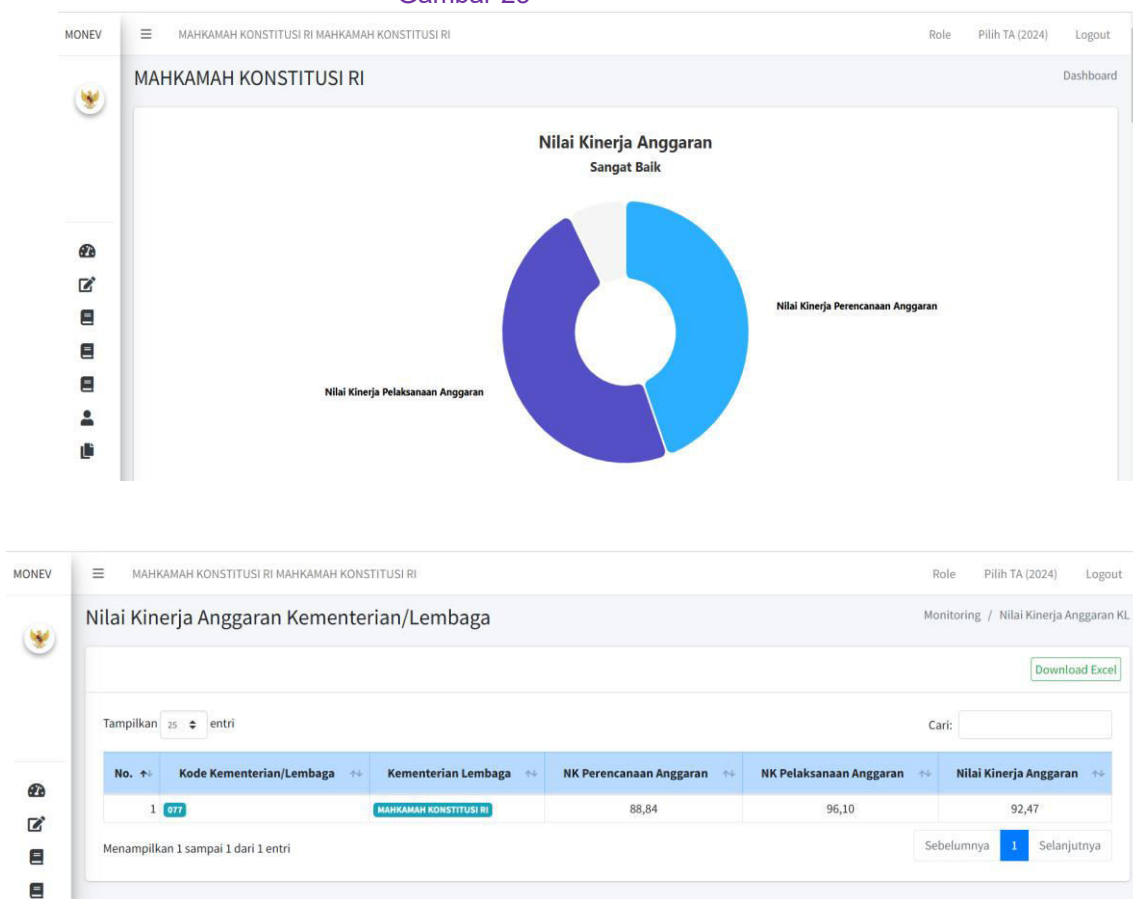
Gambar 25

MONEV

MAHKAMAH KONSTITUSI RI MAHKAMAH KONSTITUSI RI

Role Pilih TA (2024) Logout

MAHKAMAH KONSTITUSI RI

Dashboard

Nilai Kinerja Anggaran
Sangat Baik

Nilai Kinerja Perencanaan Anggaran

Nilai Kinerja Pelaksanaan Anggaran

MONEV

MAHKAMAH KONSTITUSI RI MAHKAMAH KONSTITUSI RI

Role Pilih TA (2024) Logout

Nilai Kinerja Anggaran Kementerian/Lembaga

Monitoring / Nilai Kinerja Anggaran KL

Download Excel

Tampilkan 25 entri

Cari:

| No. | Kode Kementerian/Lembaga | Kementerian Lembaga | NK Perencanaan Anggaran | NK Pelaksanaan Anggaran | Nilai Kinerja Anggaran |
|---|---|---|---|---|---|
| 1 | 077 | MAHKAMAH KONSTITUSI RI | 88,84 | 96,10 | 92,47 |

Menampilkan 1 sampai 1 dari 1 entri

Sebelumnya 1 Selanjutnya